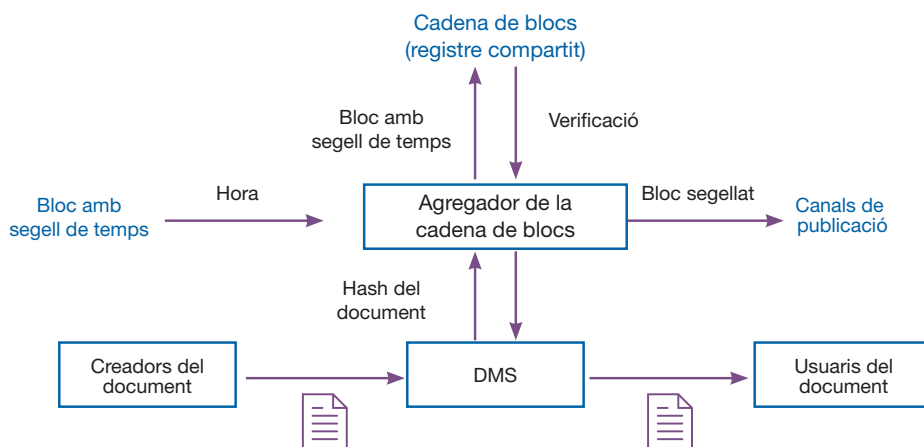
Cadena de blocs
(registre compartit)

Bloc amb
segell de temps

Verificació

Bloc amb
segell de temps

Hora

Agregador de la
cadena de blocs

Bloc segellat

Canals de
publicació

Hash del
document

Creadors del
document

DMS

Usuaris del
document